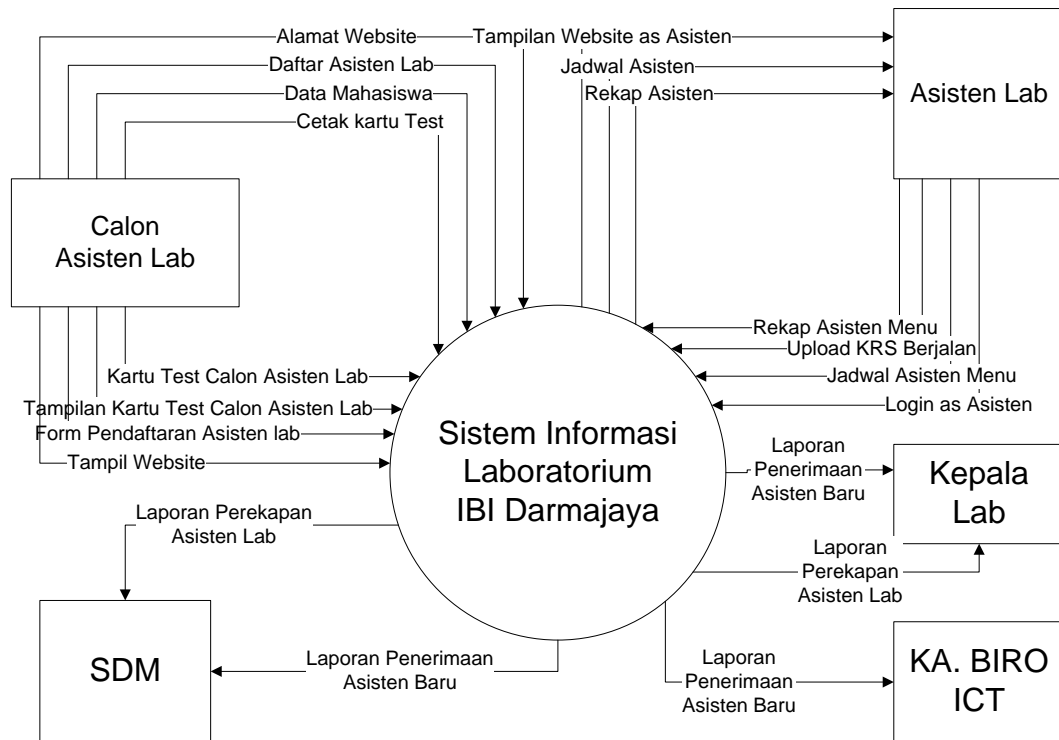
Alamat Website

Tampilan Website as Asisten

Daftar Asisten Lab

Jadwal Asisten

Data Mahasiswa

Rekap Asisten

Cetak kartu Test

Asisten Lab

Calon Asisten Lab

Rekap Asisten Menu

Upload KRS Berjalan

Kartu Test Calon Asisten Lab

Jadwal Asisten Menu

Tampilan Kartu Test Calon Asisten Lab

Login as Asisten

Form Pendaftaran Asisten lab

Sistem Informasi Laboratorium IBI Darmajaya

Tampil Website

Laporan Penerimaan Asisten Baru

Kepala Lab

Laporan Perekapan Asisten Lab

Laporan Perekapan Asisten Lab

SDM

Laporan Penerimaan Asisten Baru

Laporan Penerimaan Asisten Baru

KA. BIRO ICT